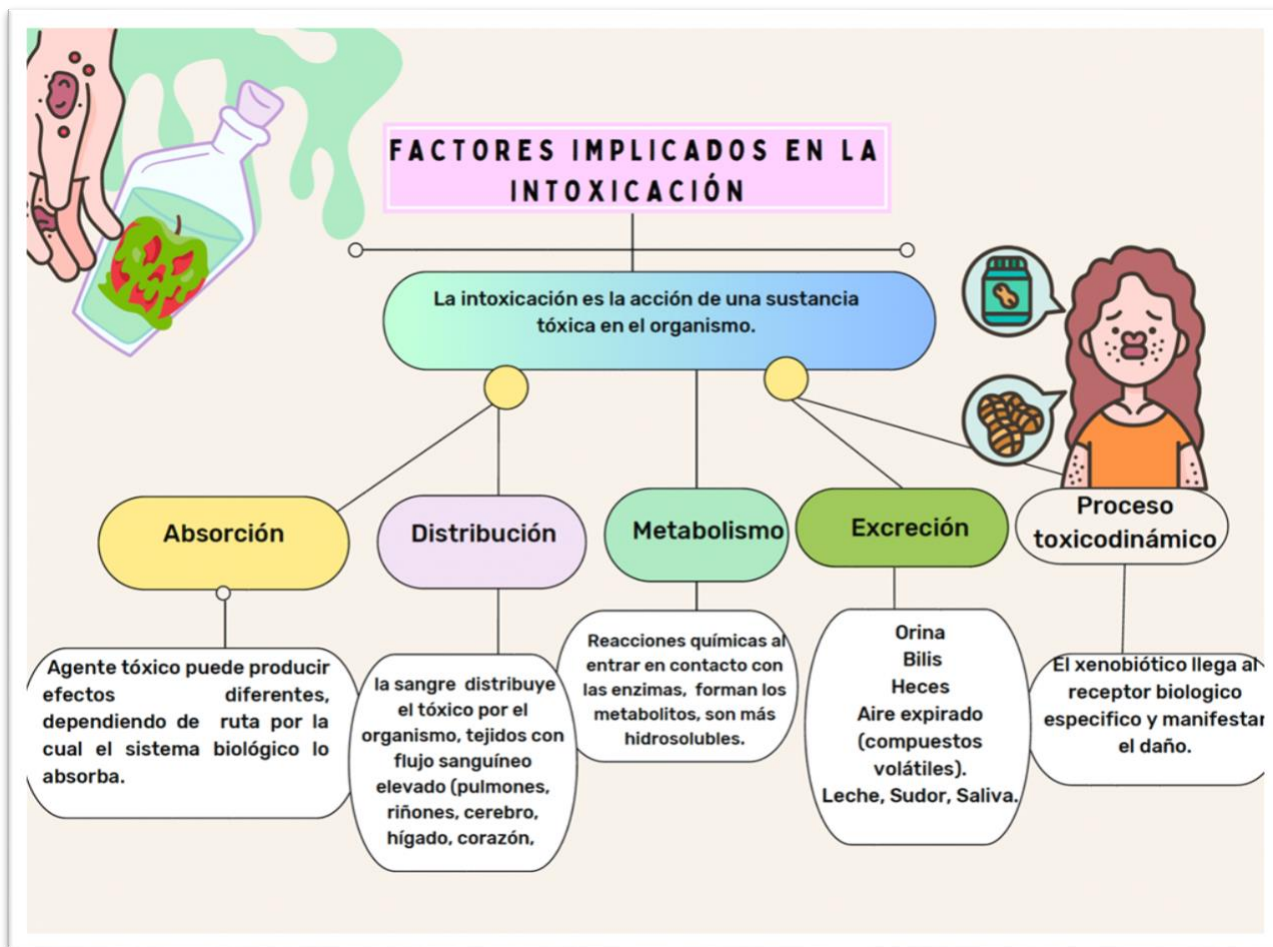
FACTORES IMPLICADOS EN LA INTOXICACIÓN

La intoxicación es la acción de una sustancia tóxica en el organismo.

Absorción

Distribución

Metabolismo

Excreción

Proceso toxicodinámico

Agente tóxico puede producir efectos diferentes, dependiendo de ruta por la cual el sistema biológico lo absorba.

la sangre distribuye el tóxico por el organismo, tejidos con flujo sanguíneo elevado (pulmones, riñones, cerebro, hígado, corazón,

Reacciones químicas al entrar en contacto con las enzimas, forman los metabolitos, son más hidrosolubles.

Orina
Bilis
Heces
Aire expirado (compuestos volátiles).
Leche, Sudor, Saliva.

El xenobiótico llega al receptor biologico especifico y manifestar el daño.